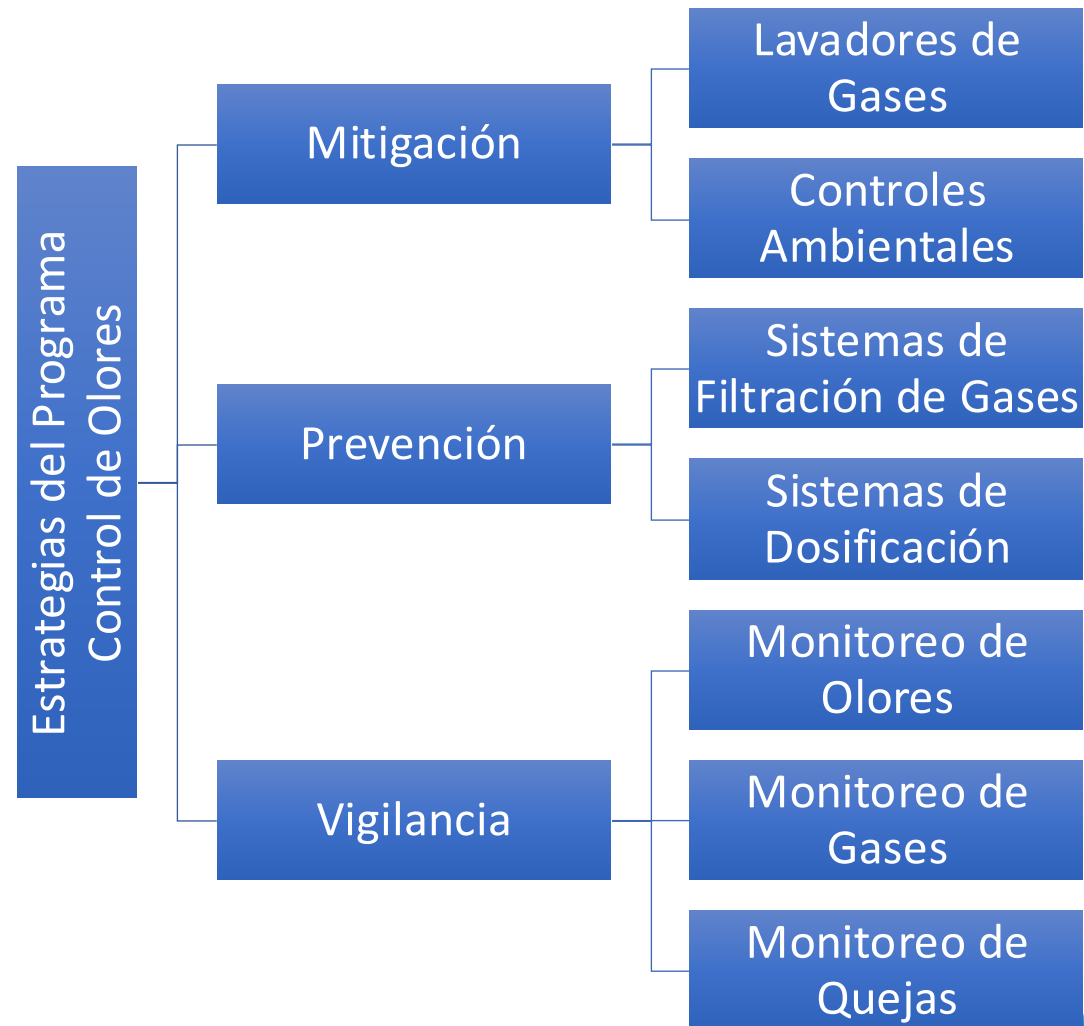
Estrategias del Programa Control de Olores

Mitigación

Lavadores de Gases

Controles Ambientales

Prevención

Sistemas de Filtración de Gases

Sistemas de Dosificación

Vigilancia

Monitoreo de Olores

Monitoreo de Gases

Monitoreo de Quejas